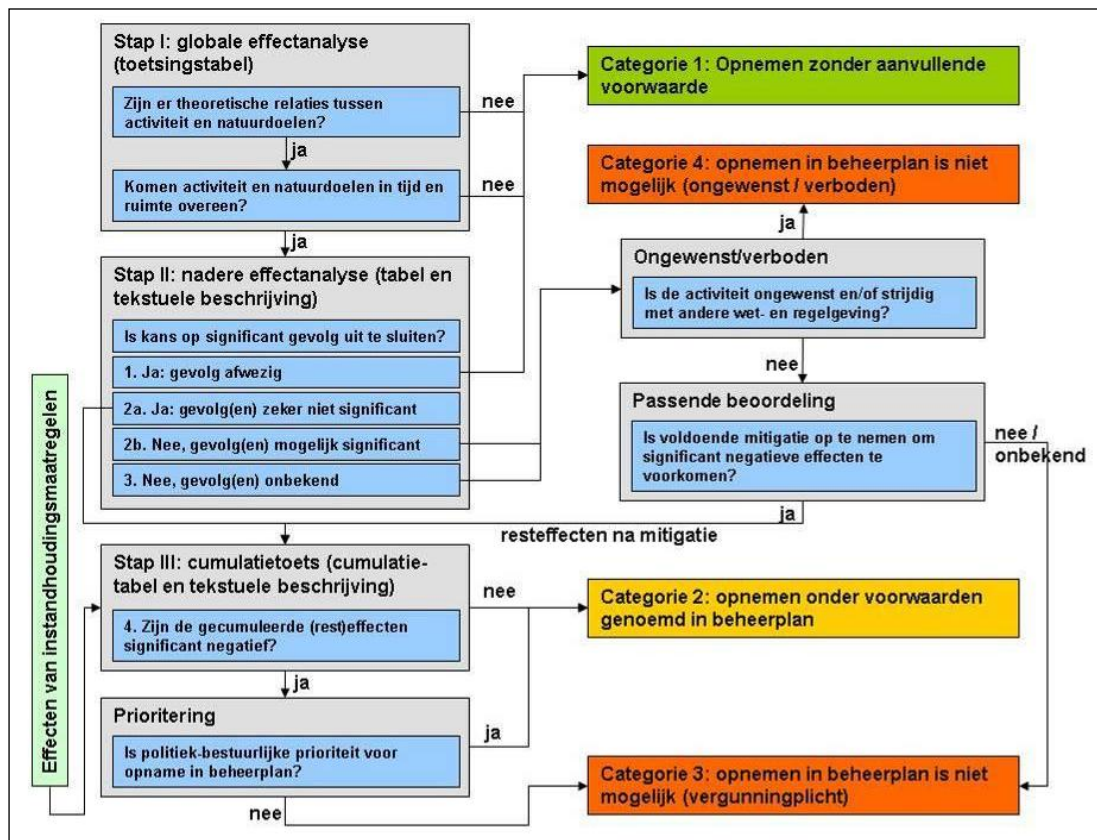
Stap I: globale effectanalyse (toetsingstabel)

Zijn er theoretische relaties tussen activiteit en natuurdoelen?

nee

ja

Komen activiteit en natuurdoelen in tijd en ruimte overeen?

nee

ja

Categorie 1: Opnemen zonder aanvullende voorwaarde

Categorie 4: opnemen in beheerplan is niet mogelijk (ongewenst / verboden)

ja

Ongewenst/verboden

Is de activiteit ongewenst en/of strijdig met andere wet- en regelgeving?

nee

Stap II: nadere effectanalyse (tabel en tekstuele beschrijving)

Is kans op significant gevolg uit te sluiten?

1. Ja: gevolg afwezig

2a. Ja: gevolg(en) zeker niet significant

2b. Nee, gevolg(en) mogelijk significant

3. Nee, gevolg(en) onbekend

Passende beoordeling

Is voldoende mitigatie op te nemen om significant negatieve effecten te voorkomen?

nee / onbekend

ja

resteffecten na mitigatie

Effecten van instandhoudingsmaatregelen

Stap III: cumulatietoets (cumulatietabel en tekstuele beschrijving)

4. Zijn de gecumuleerde (rest)effecten significant negatief?

nee

Categorie 2: opnemen onder voorwaarden genoemd in beheerplan

ja

Prioritering

Is politiek-bestuurlijke prioriteit voor opname in beheerplan?

ja

nee

Categorie 3: opnemen in beheerplan is niet mogelijk (vergunningplicht)